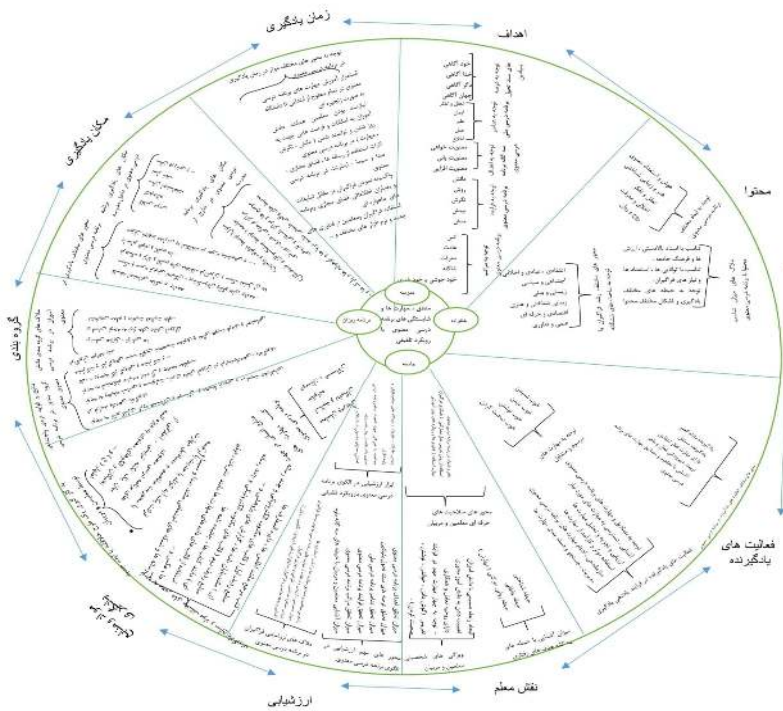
زمان یادگیری

اهداف

محتوا

فعالیت های یادگیرنده

نقش معلم

ارزشیابی

گروه بندی

مکان یادگیری

خود آگاهی
خدا آگاهی
درک آگاهی
جهان آگاهی

تعقل و تفکر
ایمان
علم
عمل
اخلاق

معنویت خوانی
معنویت یابی
معنویت افزایی

وقت
وقتش
نگرش
بینش
منش

حس
عادت
مهارت
شایستگی
خود جوشی و خود

معنوی
عقلانی
برنامه درسی

دانشی
روش
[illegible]

روش
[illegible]

اعتقادی ، عبادی و اخلاقی
اجتماعی و سیاسی
زیستی و بدنی
زیبایی شناختی و هنری
اقتصادی و حرفه ای
علمی و فناوری

کتب با قیدِ بالاندیشی ، ارزش ها و فرهنگ جامعه ، تناسب با توانایی ها ، استعداد ها و نیاز های فراگیر ، توجه به حیطه های مختلف یادگیری و اشکال مختلف محتوا

مبانی ، مولفه ها و شاخصه های برنامه درسی معنوی رویکرد تلفیقی

نقش های ارزشیابی در الگوی برنامه درسی معنوی رویکرد تلفیقی

محور های مولفه های حرکتی معلم و مربی

ویژگی های شخصیتی معلم و مربی

محور های مولفه های ارزشیابی در الگوی برنامه درسی معنوی

ملاک های ارزشیابی فراگیر در برنامه درسی معنوی

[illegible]